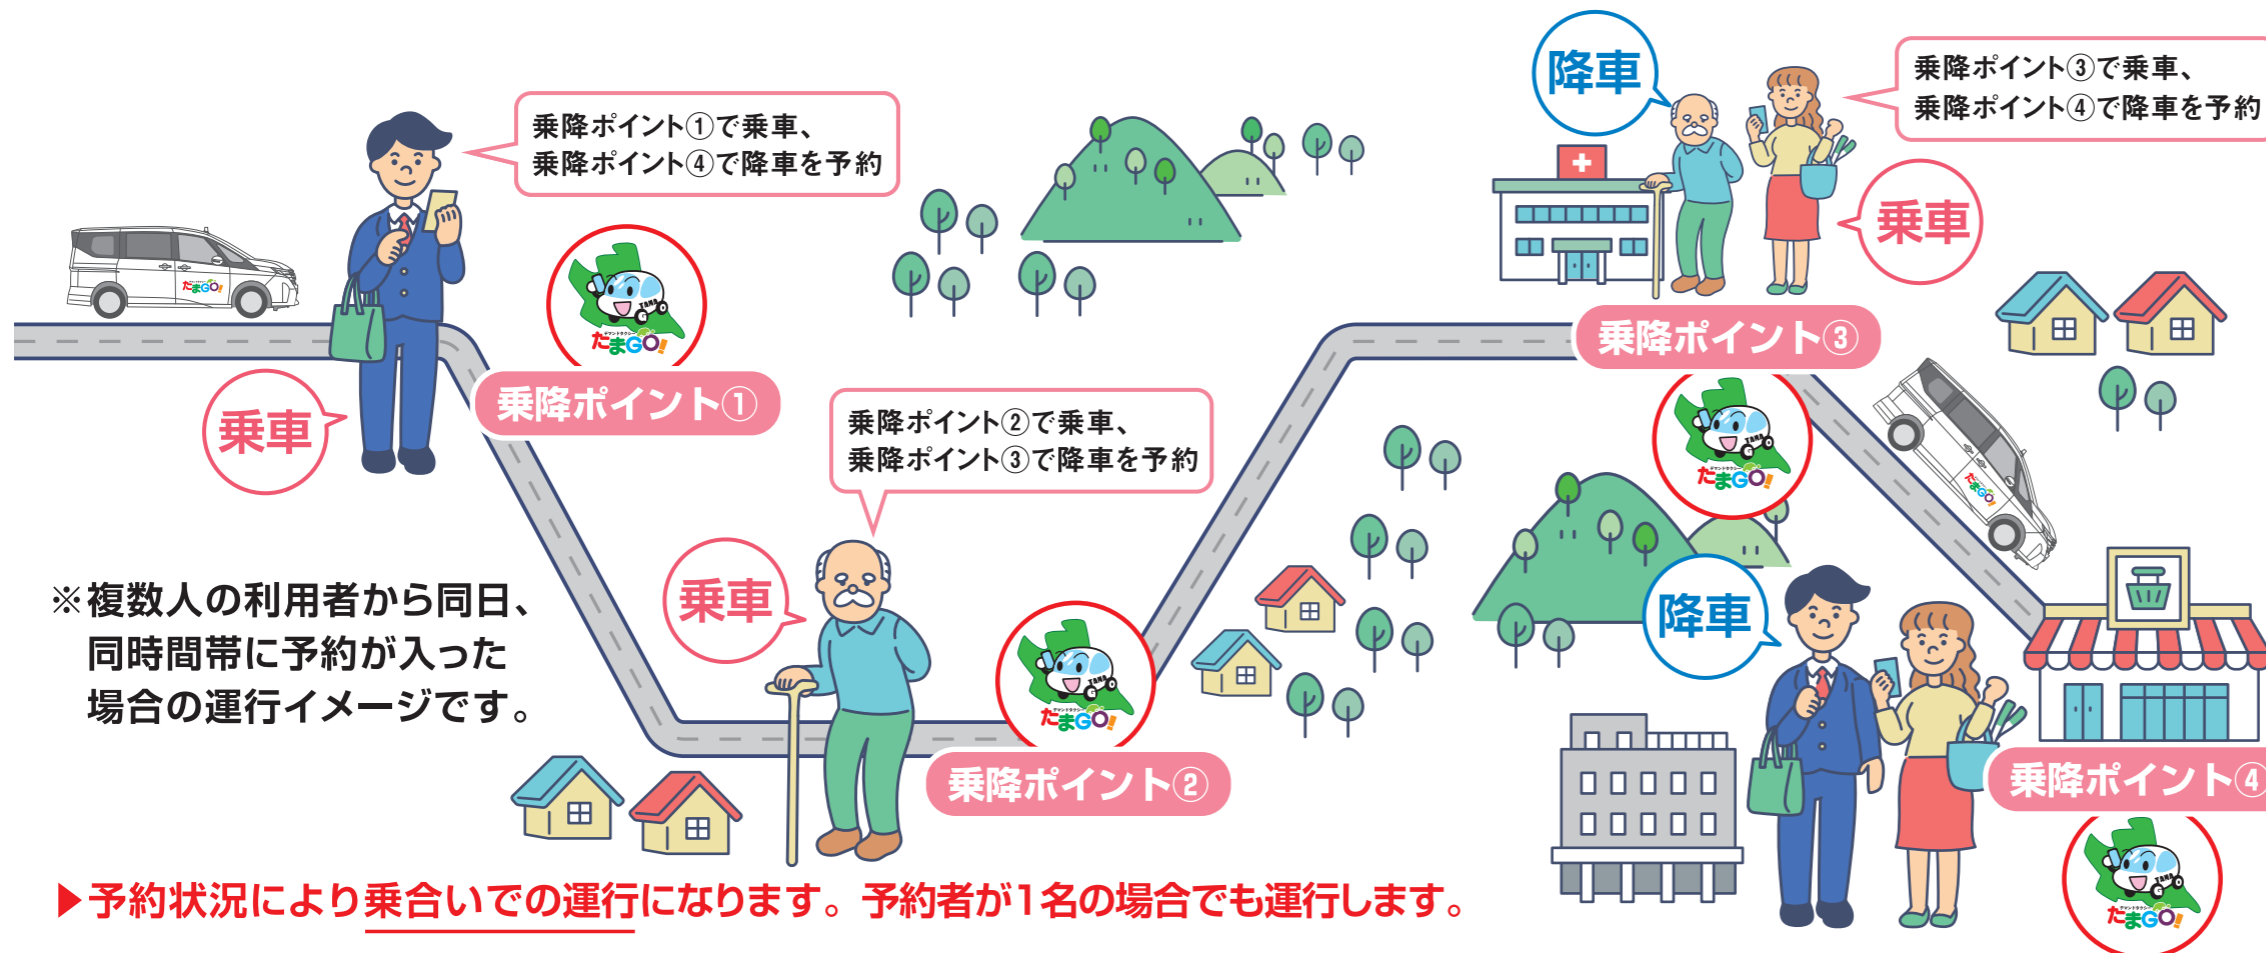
降車

乗降ポイント③で乗車、
乗降ポイント④で降車を予約

乗降ポイント①で乗車、
乗降ポイント④で降車を予約

たまGO!

乗車

乗車

乗降ポイント①

乗降ポイント③

乗降ポイント②で乗車、
乗降ポイント③で降車を予約

※複数人の利用者から同日、同時間帯に予約が入った場合の運行イメージです。

乗車

降車

乗降ポイント②

乗降ポイント④

▶予約状況により乗合いでの運行になります。予約者が1名の場合でも運行します。